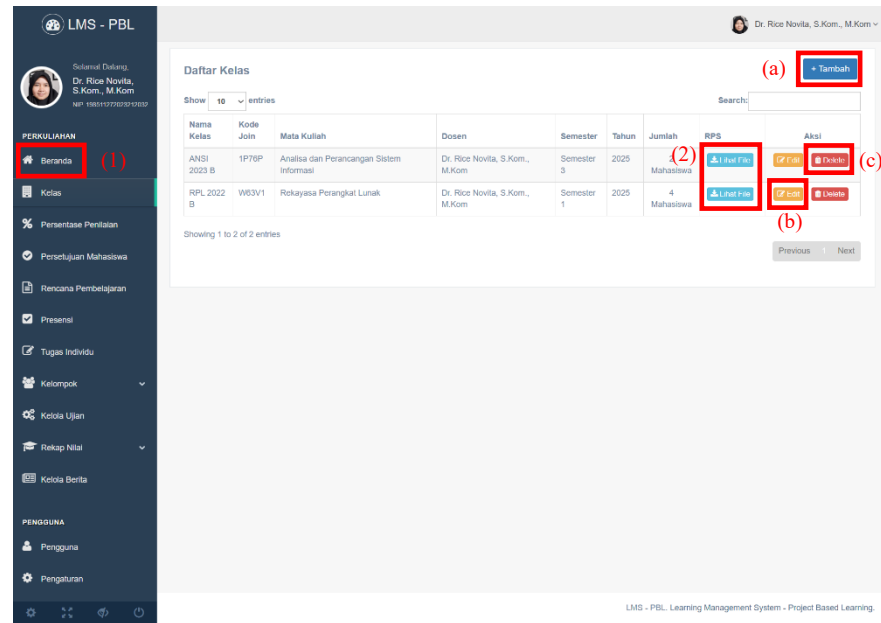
LMS - PBL

Dr. Rice Novita, S.Kom., M.Kom

Selamat Datang,
Dr. Rice Novita, S.Kom., M.Kom
NIP. 198511772023212032

PERKULIAHAN
Beranda (1)
Kelas
Persentase Penilaian
Persetujuan Mahasiswa
Rencana Pembelajaran
Presensi
Tugas Individu
Kelompok
Kelola Ujian
Rekap Nilai
Kelola Berita

PENGGUNA
Pengguna
Pengaturan

Daftar Kelas

(a) + Tambah

Show 10 entries

Search:

| Nama Kelas | Kode Join | Mata Kuliah | Dosen | Semester | Tahun | Jumlah | RPS | Aksi |
|---|---|---|---|---|---|---|---|---|
| ANSI 2023 B | 1P76P | Analisa dan Perancangan Sistem Informasi | Dr. Rice Novita, S.Kom., M.Kom | Semester 3 | 2025 | 2 Mahasiswa | (2) Lihat File | Edit Delete (c) |
| RPL 2022 B | W63V1 | Rekayasa Perangkat Lunak | Dr. Rice Novita, S.Kom., M.Kom | Semester 1 | 2025 | 4 Mahasiswa | Lihat File | Edit Delete |

(b)

Showing 1 to 2 of 2 entries

Previous 1 Next

LMS - PBL. Learning Management System - Project Based Learning.